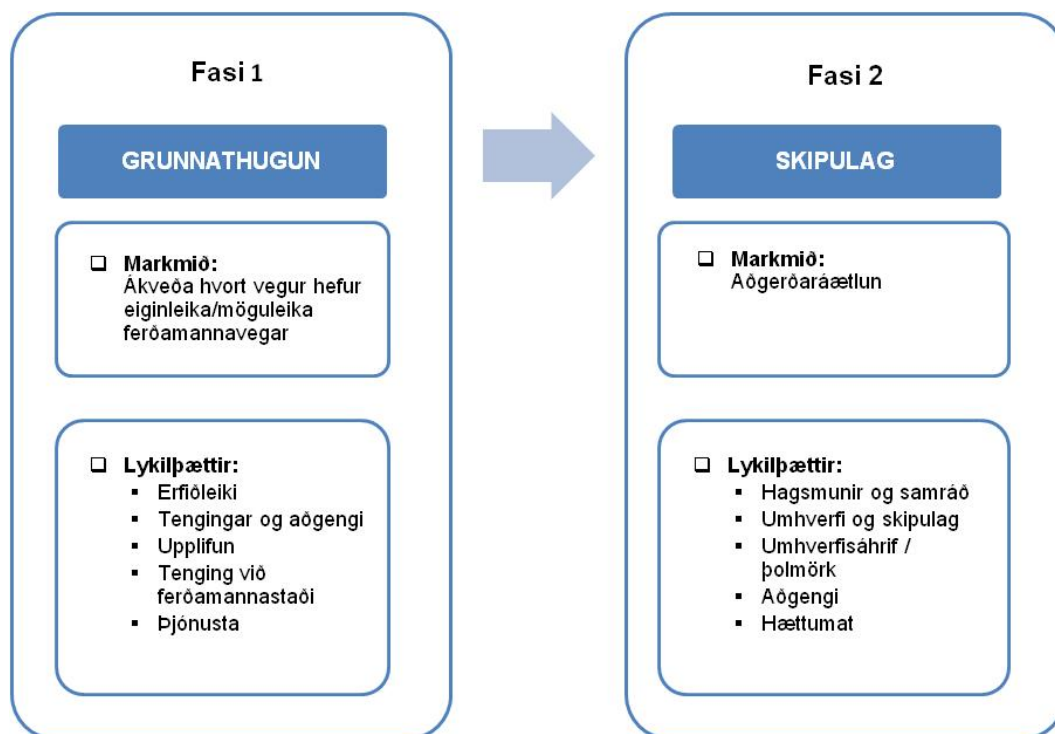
Fasi 1

GRUNNATHUGUN

❑ Markmið:
Ákveða hvort vegur hefur eiginleika/möguleika ferðamannavegar

❑ Lykilþættir:
- Erfiðleiki
- Tengingar og aðgengi
- Upplifun
- Tenging við ferðamannastaði
- Þjónusta

Fasi 2

SKIPULAG

❑ Markmið:
Aðgerðaráætlun

❑ Lykilþættir:
- Hagsmunir og samráð
- Umhverfi og skipulag
- Umhverfisáhrif / þolmörk
- Aðgengi
- Hættumat